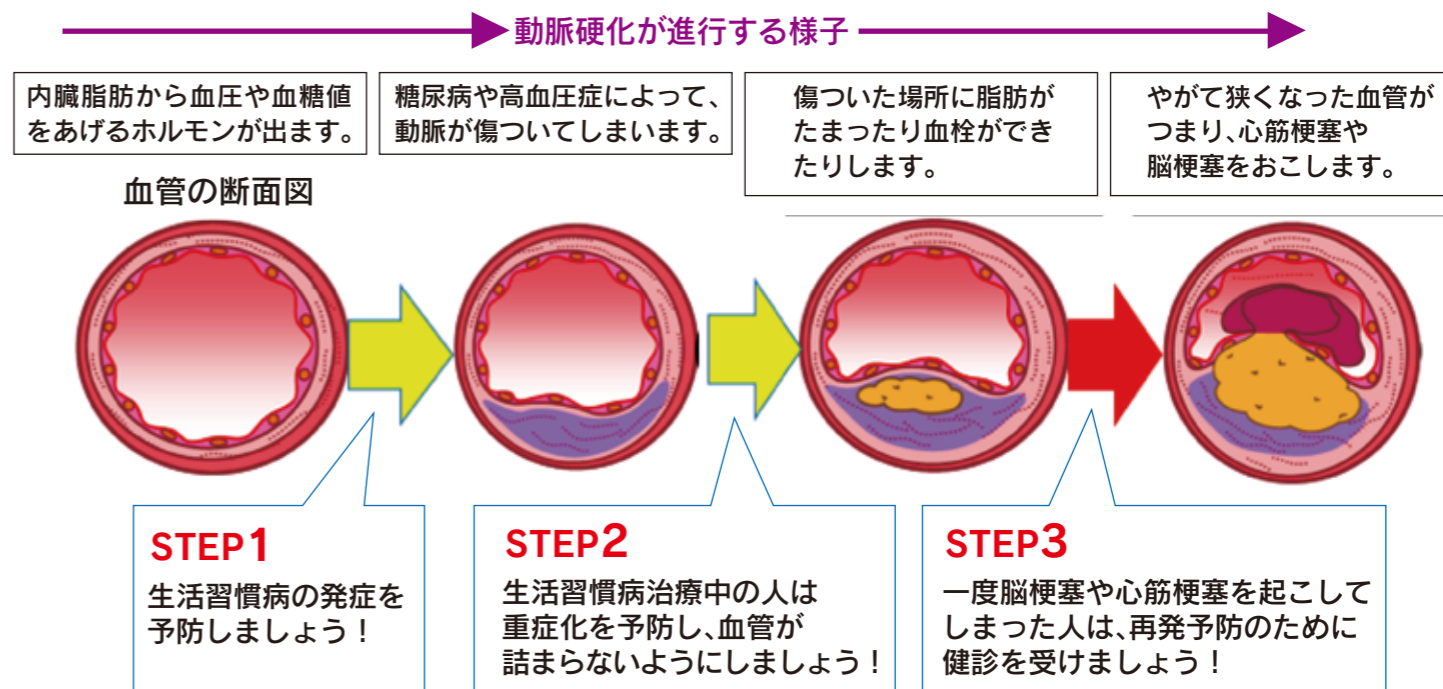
動脈硬化が進行する様子

内臓脂肪から血圧や血糖値をあげるホルモンが出ます。

糖尿病や高血圧症によって、動脈が傷ついてしまいます。

傷ついた場所に脂肪がたまったり血栓ができたりします。

やがて狭くなった血管がつまり、心筋梗塞や脳梗塞をおこします。

血管の断面図

STEP1
生活習慣病の発症を予防しましょう！

STEP2
生活習慣病治療中の人は重症化を予防し、血管が詰まらないようにしましょう！

STEP3
一度脳梗塞や心筋梗塞を起こしてしまった人は、再発予防のために健診を受けましょう！